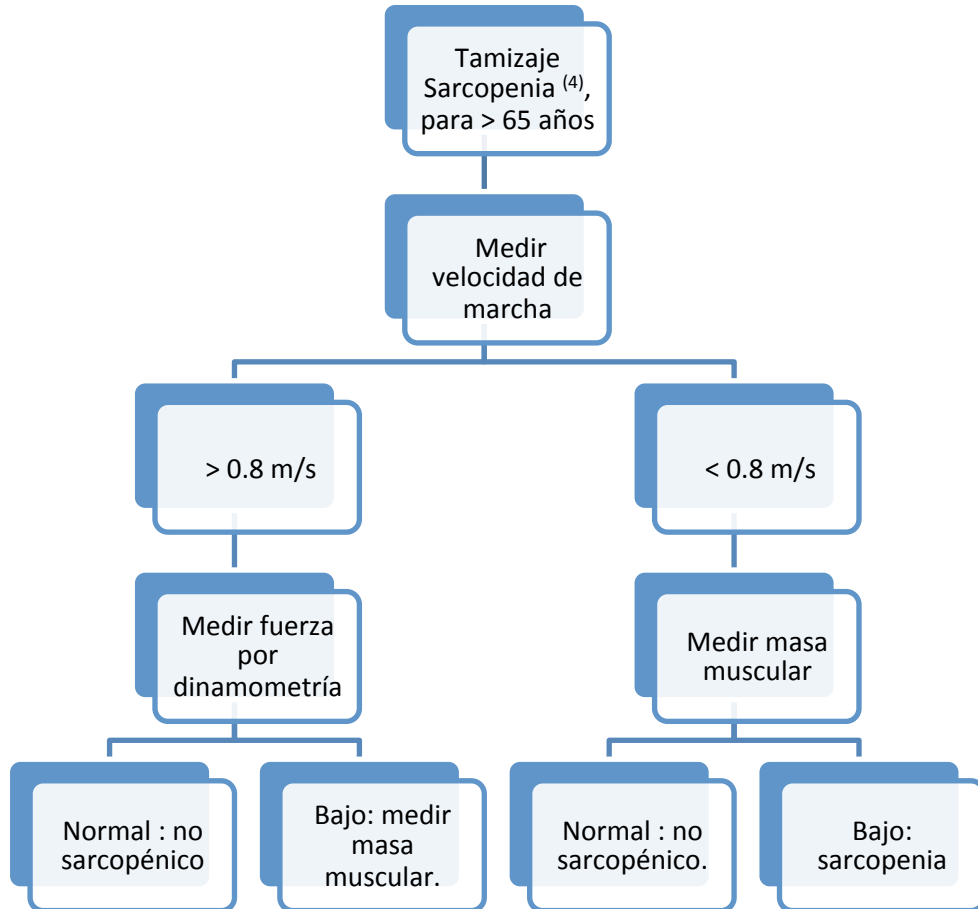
Tamizaje Sarcopenia $^{(4)}$, para > 65 años

Medir velocidad de marcha

> 0.8 m/s

< 0.8 m/s

Medir fuerza por dinamometría

Medir masa muscular

Normal : no sarcopénico

Bajo: medir masa muscular.

Normal : no sarcopénico.

Bajo: sarcopenia